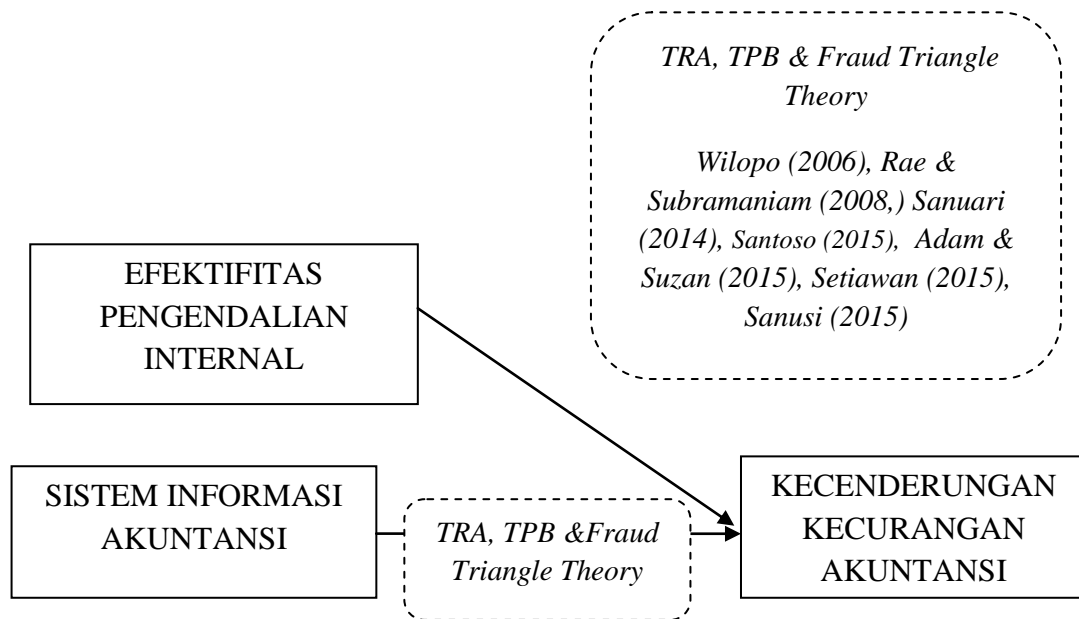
TRA, TPB & Fraud Triangle Theory

Wilopo (2006), Rae & Subramaniam (2008,) Sanuari (2014), Santoso (2015), Adam & Suzan (2015), Setiawan (2015), Sanusi (2015)

EFEKTIFITAS PENGENDALIAN INTERNAL

SISTEM INFORMASI AKUNTANSI

TRA, TPB &Fraud Triangle Theory

KECENDERUNGAN KECURANGAN AKUNTANSI